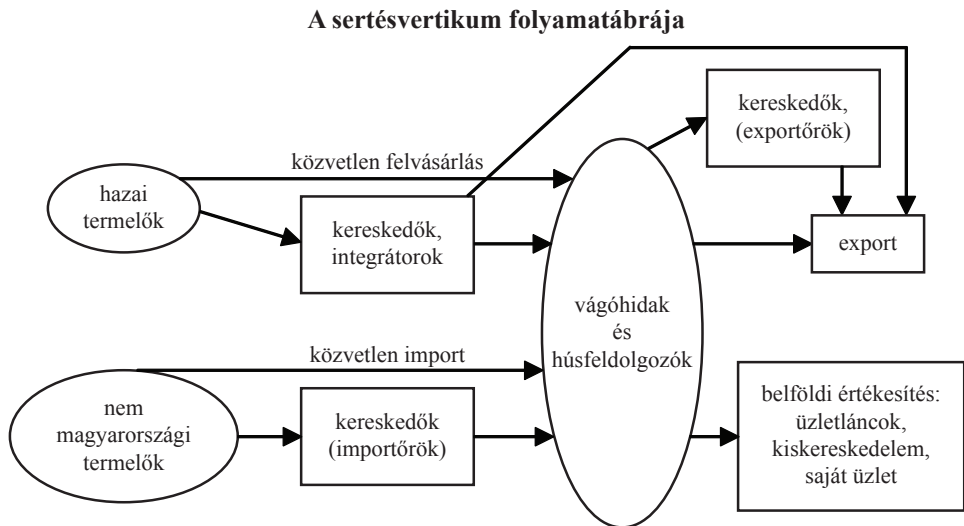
A sertésvertikum folyamatábrája

kereskedők, (exportőrök)

közvetlen felvásárlás

hazai termelők

kereskedők, integrátorok

export

vágóhidak és húsfeldolgozók

közvetlen import

nem magyarországi termelők

kereskedők (importőrök)

belföldi értékesítés: üzletláncok, kiskereskedelem, saját üzlet